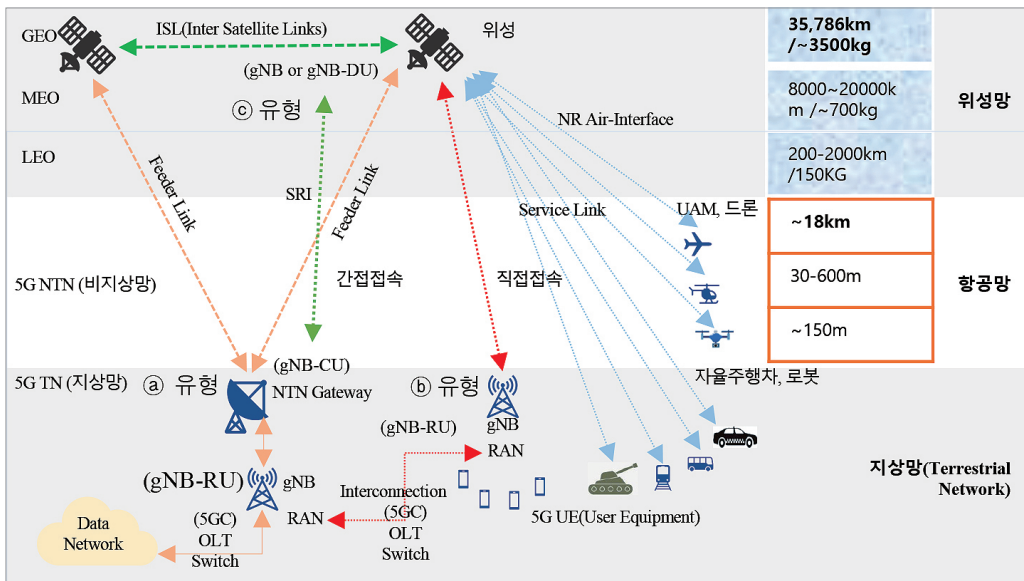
GEO
ISL(Inter Satellite Links)
위성
35,786km /~3500kg

MEO
(gNB or gNB-DU)
ⓒ 유형
8000~20000km /~700kg
위성망

NR Air-Interface

LEO
200-2000km /150KG

Feeder Link
SRI
Feeder Link
Service Link
UAM, 드론
~18km

5G NTN (비지상망)
간접접속
직접접속
30-600m
항공망

~150m

(gNB-CU)
5G TN (지상망)
ⓐ 유형
NTN Gateway
ⓑ 유형
gNB
자율주행차, 로봇

(gNB-RU)
RAN

(gNB-RU)
gNB
Interconnection (5GC)
지상망(Terrestrial Network)

Data Network
(5GC) OLT Switch
RAN
OLT Switch
5G UE(User Equipment)